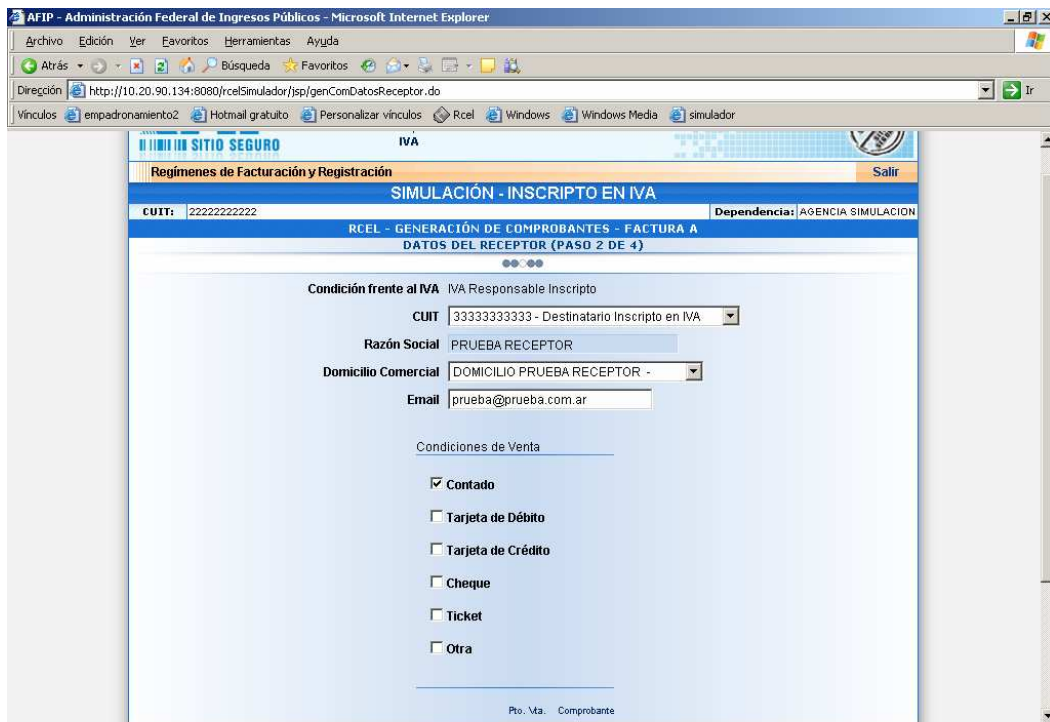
AFIP - Administración Federal de Ingresos Públicos - Microsoft Internet Explorer

Archivo Edición Ver Favoritos Herramientas Ayuda

Atrás Búsqueda Favoritos

Dirección http://10.20.90.134:8080/rcelSimulador/jsp/genComDatosReceptor.do Ir

Vínculos empadronamiento2 Hotmail gratuito Personalizar vínculos Rcel Windows Windows Media simulador

SITIO SEGURO IVA

Regímenes de Facturación y Registración Salir

SIMULACIÓN - INSCRIPTO EN IVA

CUIT: 22222222222 Dependencia: AGENCIA SIMULACION

RCEL - GENERACIÓN DE COMPROBANTES - FACTURA A

DATOS DEL RECEPTOR (PASO 2 DE 4)

Condición frente al IVA IVA Responsable Inscripto

CUIT 33333333333 - Destinatario Inscripto en IVA

Razón Social PRUEBA RECEPTOR

Domicilio Comercial DOMICILIO PRUEBA RECEPTOR -

Email prueba@prueba.com.ar

Condiciones de Venta

Contado

Tarjeta de Débito

Tarjeta de Crédito

Cheque

Ticket

Otra

Pto. Vta. Comprobante